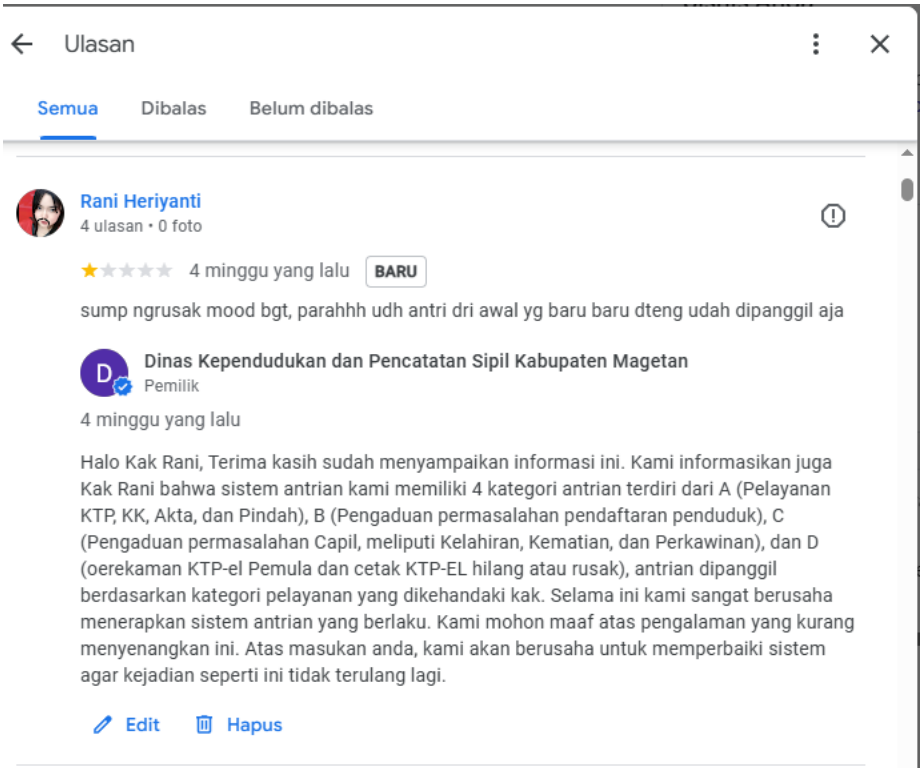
Ulasan

Semua Dibalas Belum dibalas

Rani Heriyanti
4 ulasan • 0 foto

4 minggu yang lalu BARU

sump ngrusak mood bgt, parahhh udh antri dri awal yg baru baru dteng udah dipanggil aja

D
Dinas Kependudukan dan Pencatatan Sipil Kabupaten Magetan
Pemilik

4 minggu yang lalu

Halo Kak Rani, Terima kasih sudah menyampaikan informasi ini. Kami informasikan juga Kak Rani bahwa sistem antrian kami memiliki 4 kategori antrian terdiri dari A (Pelayanan KTP, KK, Akta, dan Pindah), B (Pengaduan permasalahan pendaftaran penduduk), C (Pengaduan permasalahan Capil, meliputi Kelahiran, Kematian, dan Perkawinan), dan D (oerekaman KTP-el Pemula dan cetak KTP-EL hilang atau rusak), antrian dipanggil berdasarkan kategori pelayanan yang dikehandaki kak. Selama ini kami sangat berusaha menerapkan sistem antrian yang berlaku. Kami mohon maaf atas pengalaman yang kurang menyenangkan ini. Atas masukan anda, kami akan berusaha untuk memperbaiki sistem agar kejadian seperti ini tidak terulang lagi.

Edit Hapus